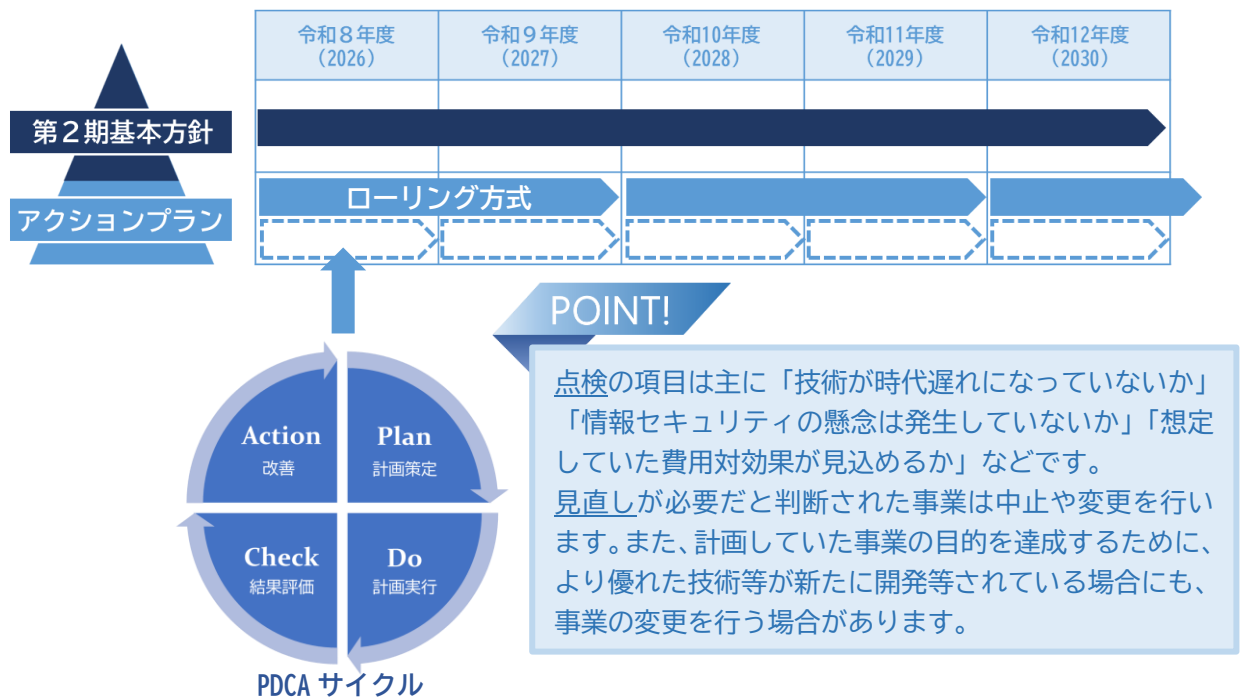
| 令和８年度（2026） | 令和９年度（2027） | 令和10年度（2028） | 令和11年度（2029） | 令和12年度（2030） |
|---|---|---|---|---|

第２期基本方針

アクションプラン

ローリング方式

POINT!

点検の項目は主に「技術が時代遅れになっていないか」「情報セキュリティの懸念は発生していないか」「想定していた費用対効果が見込めるか」などです。
見直しが必要だと判断された事業は中止や変更を行います。また、計画していた事業の目的を達成するために、より優れた技術等が新たに開発等されている場合にも、事業の変更を行う場合があります。

Action
改善

Plan
計画策定

Check
結果評価

Do
計画実行

PDCA サイクル